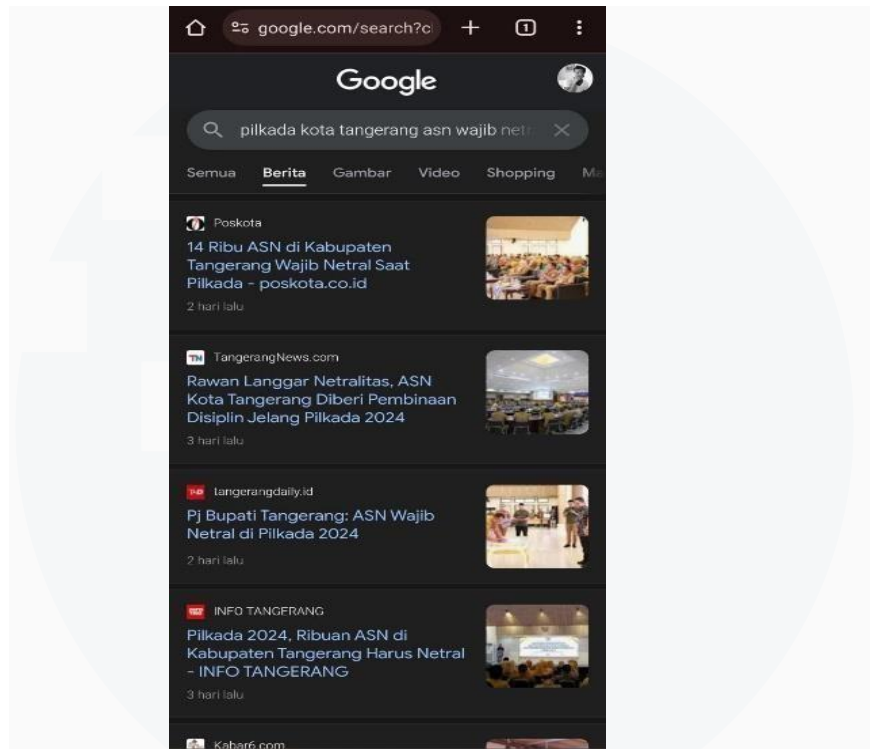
google.com/search?c

1

Google

pilkada kota tangerang asn wajib netr

Semua Berita Gambar Video Shopping Ma

Poskota
14 Ribu ASN di Kabupaten Tangerang Wajib Netral Saat Pilkada - poskota.co.id
2 hari lalu

TN TangerangNews.com
Rawan Langgar Netralitas, ASN Kota Tangerang Diberi Pembinaan Disiplin Jelang Pilkada 2024
3 hari lalu

tangerangdaily.id
Pj Bupati Tangerang: ASN Wajib Netral di Pilkada 2024
2 hari lalu

INFO TANGERANG
Pilkada 2024, Ribuan ASN di Kabupaten Tangerang Harus Netral - INFO TANGERANG
3 hari lalu

Kabar6.com